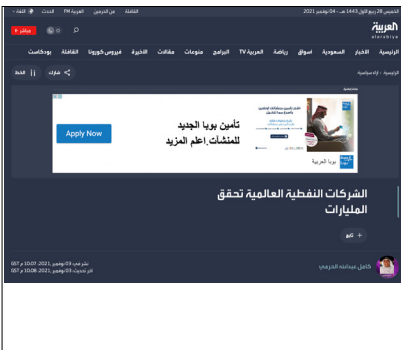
الخميس 28 ربيع الأول 1443 هـ - 04 نوفمبر 2021

القافلة عن الحرمين العربية FM الحدث اللغة

العربية
alarabiya

مباشر

الرئيسية الأخبار السعودية أسواق رياضة العربية TV البرامج منوعات مقالات الأخيرة فيروس كورونا القافلة بودكاست

الرئيسية - آراء سياسية

مشاركة حفظ

تأمين بوبا الجديد للمنشآت.اعلم المزيد

Apply Now

بوبا العربية

الشركات النفطية العالمية تحقق المليارات

تابع +

كامل عبدالله الحرمي

نشر في: 03 نوفمبر ,2021: 10:07 م GST
آخر تحديث: 03 نوفمبر ,2021: 10:06 م GST